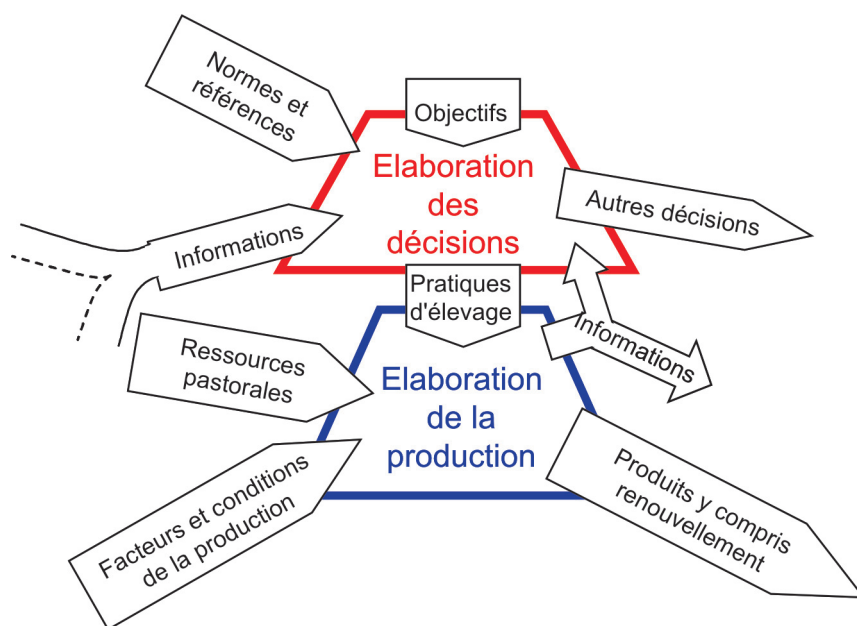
Normes et références

Objectifs

Elaboration des décisions

Autres décisions

Informations

Pratiques d'élevage

Informations

Ressources pastorales

Elaboration de la production

Facteurs et conditions de la production

Produits y compris renouvellement